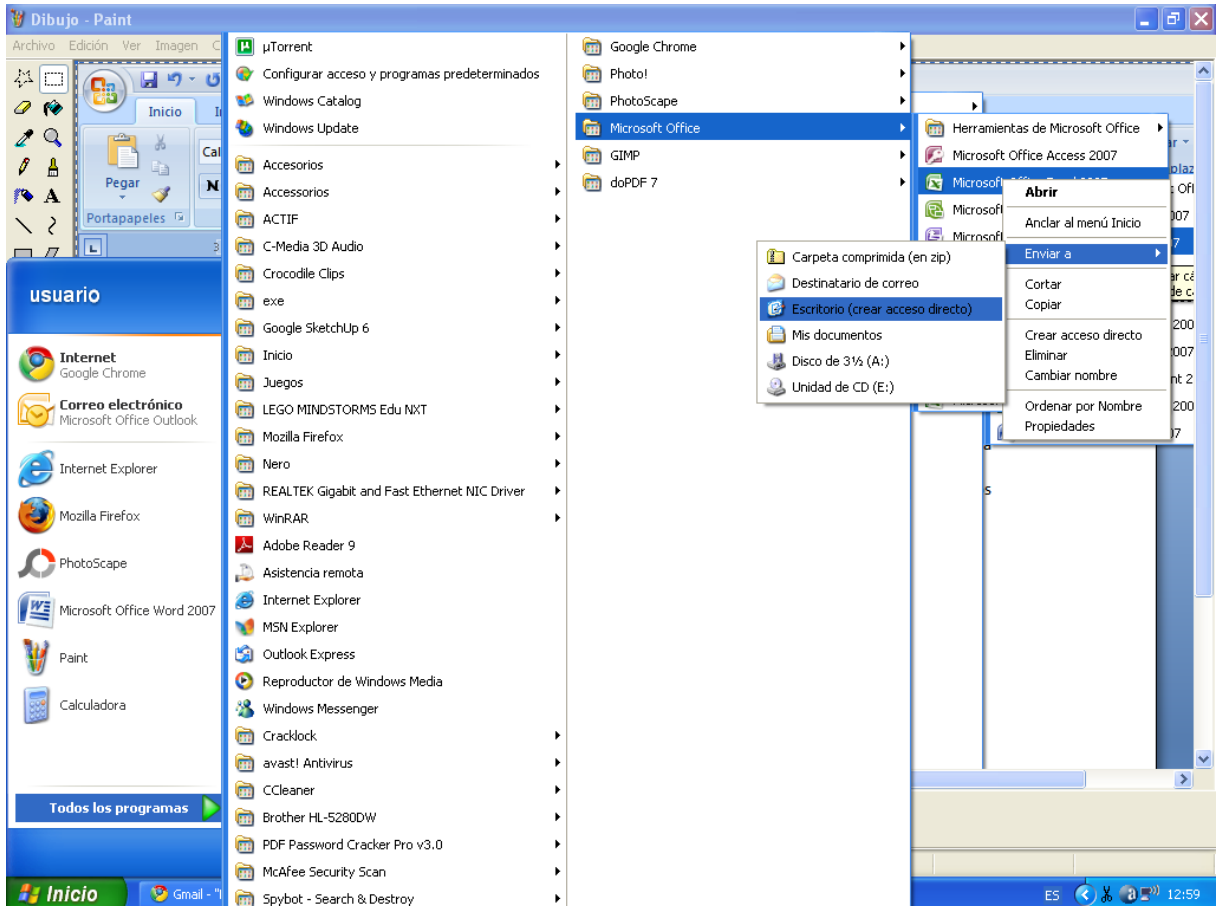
Dibujo - Paint

Archivo Edición Ver Imagen C

Inicio

Pegar

Portapapeles

usuario

Internet
Google Chrome

Correo electrónico
Microsoft Office Outlook

Internet Explorer

Mozilla Firefox

PhotoScape

Microsoft Office Word 2007

Paint

Calculadora

Todos los programas

µTorrent
Configurar acceso y programas predeterminados
Windows Catalog
Windows Update
Accesorios
Accessorios
ACTIF
C-Media 3D Audio
Crocodile Clips
exe
Google SketchUp 6
Inicio
Juegos
LEGO MINDSTORMS Edu NXT
Mozilla Firefox
Nero
REALTEK Gigabit and Fast Ethernet NIC Driver
WinRAR
Adobe Reader 9
Asistencia remota
Internet Explorer
MSN Explorer
Outlook Express
Reproductor de Windows Media
Windows Messenger
Cracklock
avast! Antivirus
CCleaner
Brother HL-5280DW
PDF Password Cracker Pro v3.0
McAfee Security Scan
Spybot - Search & Destroy

Google Chrome
Photo!
PhotoScape
Microsoft Office
GIMP
doPDF 7

Herramientas de Microsoft Office
Microsoft Office Access 2007
Microsoft Office Excel 2007
Microsoft
Microsoft

Abrir
Anclar al menú Inicio
Enviar a
Cortar
Copiar
Crear acceso directo
Eliminar
Cambiar nombre
Ordenar por Nombre
Propiedades

Carpeta comprimida (en zip)
Destinatario de correo
Escritorio (crear acceso directo)
Mis documentos
Disco de 3½ (A:)
Unidad de CD (E:)

Inicio
Gmail - "
ES
12:59